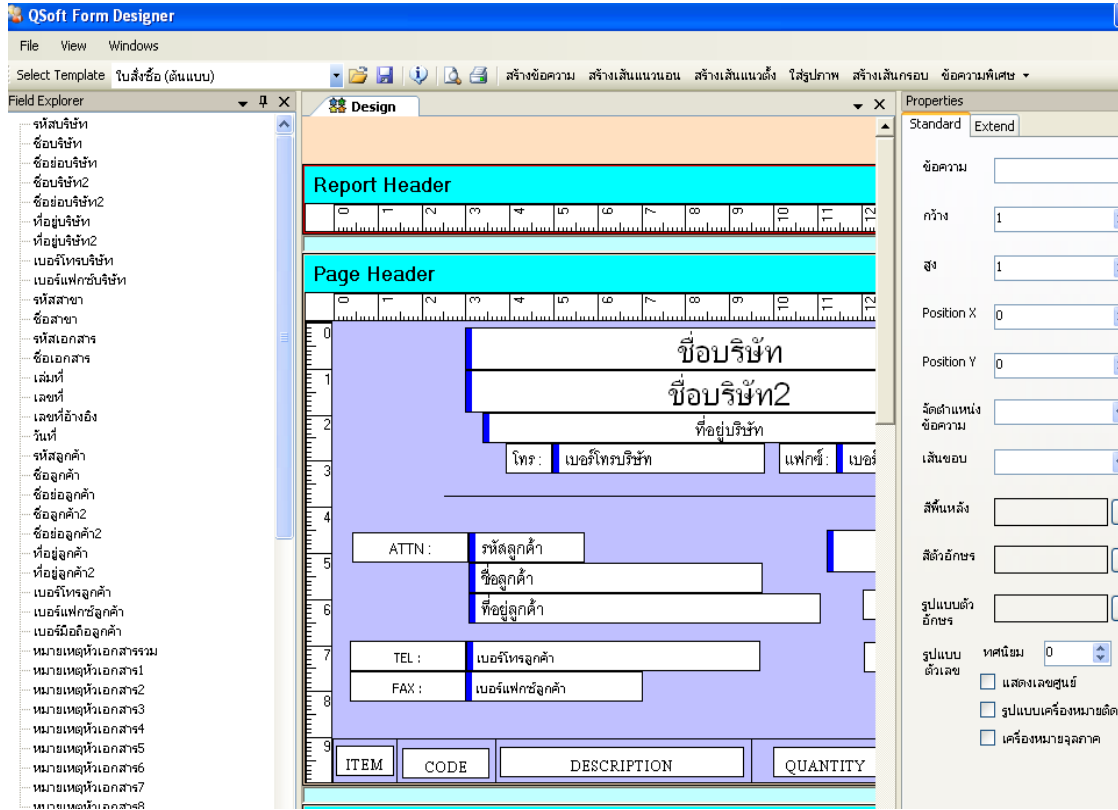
QSoft Form Designer

File View Windows

Select Template ใบสั่งซื้อ (ต้นแบบ)

สร้างข้อความ สร้างเส้นแนวนอน สร้างเส้นแนวตั้ง ใส่รูปภาพ สร้างเส้นกรอบ ข้อความพิเศษ

Field Explorer

รหัสบริษัท
ชื่อบริษัท
ชื่อย่อบริษัท
ชื่อบริษัท2
ชื่อย่อบริษัท2
ที่อยู่บริษัท
ที่อยู่บริษัท2
เบอร์โทรบริษัท
เบอร์แฟกซ์บริษัท
รหัสสาขา
ชื่อสาขา
รหัสเอกสาร
ชื่อเอกสาร
เล่มที่
เลขที่
เลขที่อ้างอิง
วันที่
รหัสลูกค้า
ชื่อลูกค้า
ชื่อย่อลูกค้า
ชื่อลูกค้า2
ชื่อย่อลูกค้า2
ที่อยู่ลูกค้า
ที่อยู่ลูกค้า2
เบอร์โทรลูกค้า
เบอร์แฟกซ์ลูกค้า
เบอร์มือถือลูกค้า
หมายเหตุหัวเอกสารรวม
หมายเหตุหัวเอกสาร1
หมายเหตุหัวเอกสาร2
หมายเหตุหัวเอกสาร3
หมายเหตุหัวเอกสาร4
หมายเหตุหัวเอกสาร5
หมายเหตุหัวเอกสาร6
หมายเหตุหัวเอกสาร7
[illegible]

Design

Report Header

0 1 2 3 4 5 6 7 8 9 10 11 12

Page Header

0 1 2 3 4 5 6 7 8 9 10 11 12

0 1 2 3 4 5 6 7 8 9

ชื่อบริษัท
ชื่อบริษัท2
ที่อยู่บริษัท
โทร : เบอร์โทรบริษัท แฟกซ์ : เบอ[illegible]

ATTN : รหัสลูกค้า
ชื่อลูกค้า
ที่อยู่ลูกค้า

TEL : เบอร์โทรลูกค้า
FAX : เบอร์แฟกซ์ลูกค้า

ITEM CODE DESCRIPTION QUANTITY

Properties

Standard Extend

ข้อความ
กว้าง 1
สูง 1
Position X 0
Position Y 0
จัดตำแหน่งข้อความ
เส้นขอบ
สีพื้นหลัง
สีตัวอักษร
รูปแบบตัวอักษร
รูปแบบตัวเลข ทศนิยม 0
แสดงเลขศูนย์
รูปแบบเครื่องหมายต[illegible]
เครื่องหมายจุลภาค